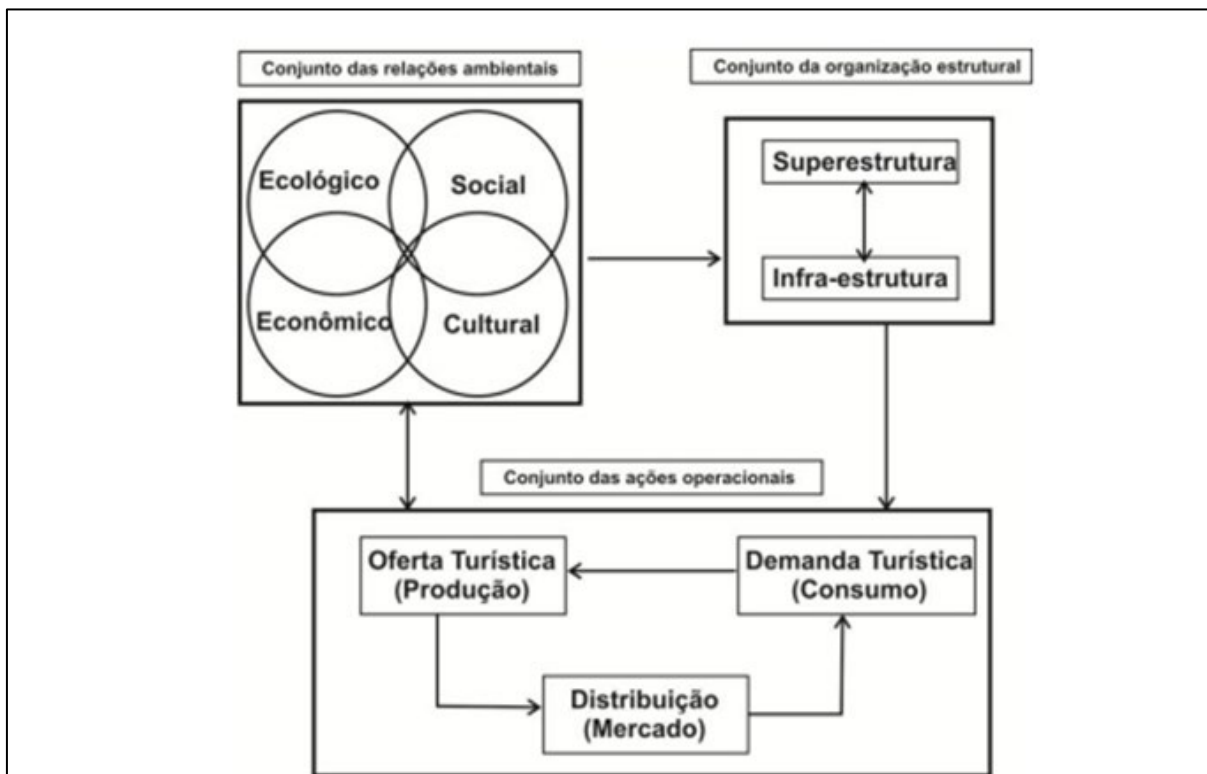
Conjunto das relações ambientais

Ecológico
Social
Econômico
Cultural

Conjunto da organização estrutural

Superestrutura
Infra-estrutura

Conjunto das ações operacionais

Oferta Turística (Produção)
Demanda Turística (Consumo)
Distribuição (Mercado)